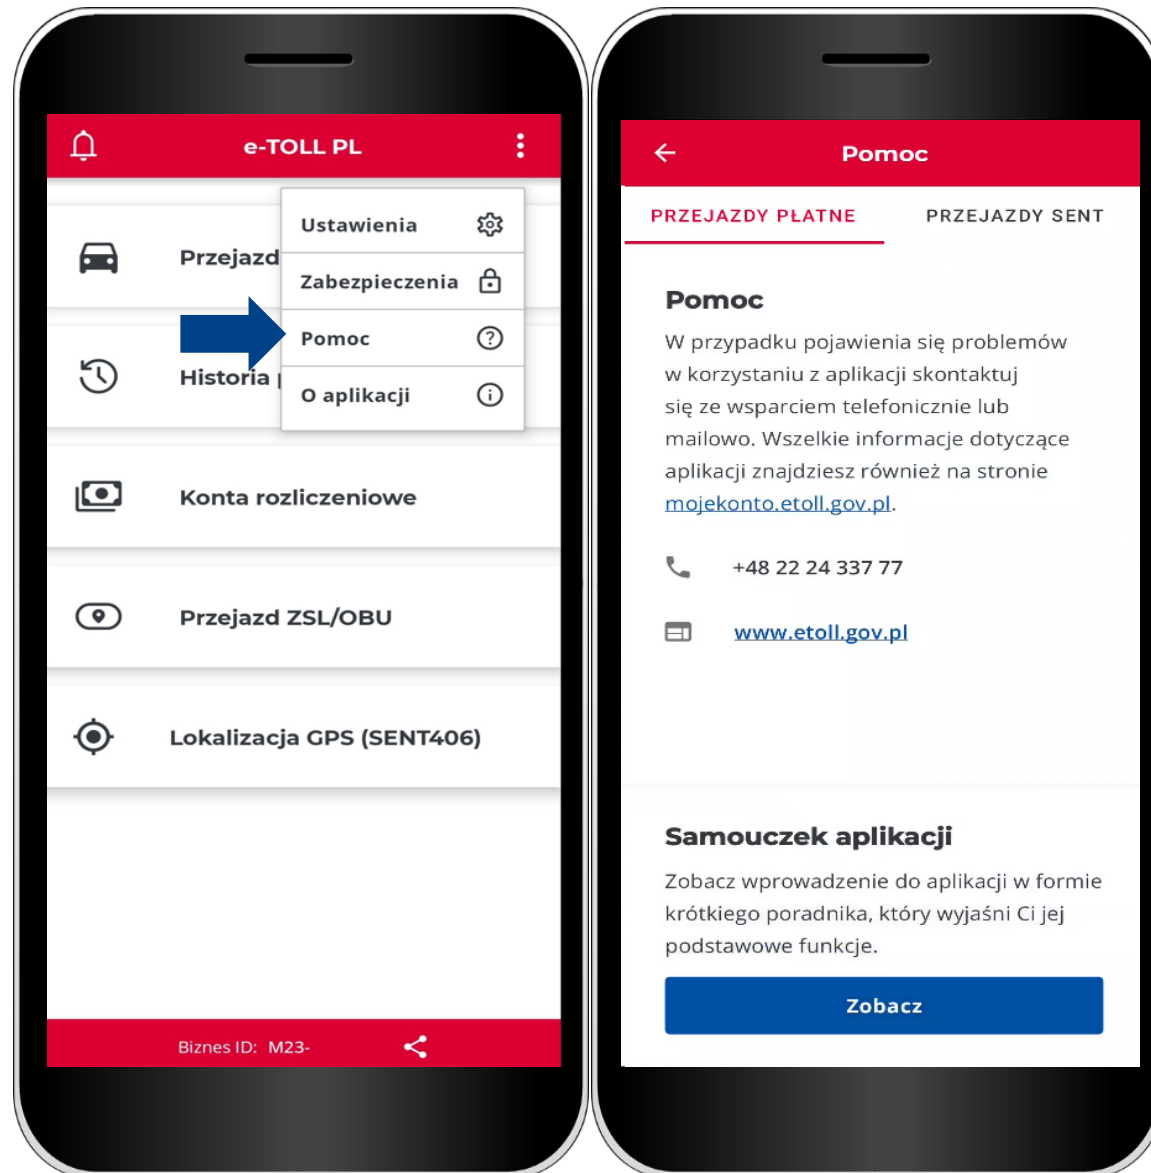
e-TOLL PL

Przejazd

Historia

Ustawienia

Zabezpieczenia

Pomoc

O aplikacji

Konta rozliczeniowe

Przejazd ZSL/OBU

Lokalizacja GPS (SENT406)

Biznes ID: M23-

Pomoc

PRZEJAZDY PŁATNE

PRZEJAZDY SENT

Pomoc

W przypadku pojawienia się problemów w korzystaniu z aplikacji skontaktuj się ze wsparciem telefonicznie lub mailowo. Wszelkie informacje dotyczące aplikacji znajdziesz również na stronie mojekonto.etoll.gov.pl.

+48 22 24 337 77

www.etoll.gov.pl

Samouczek aplikacji

Zobacz wprowadzenie do aplikacji w formie krótkiego poradnika, który wyjaśni Ci jej podstawowe funkcje.

Zobacz